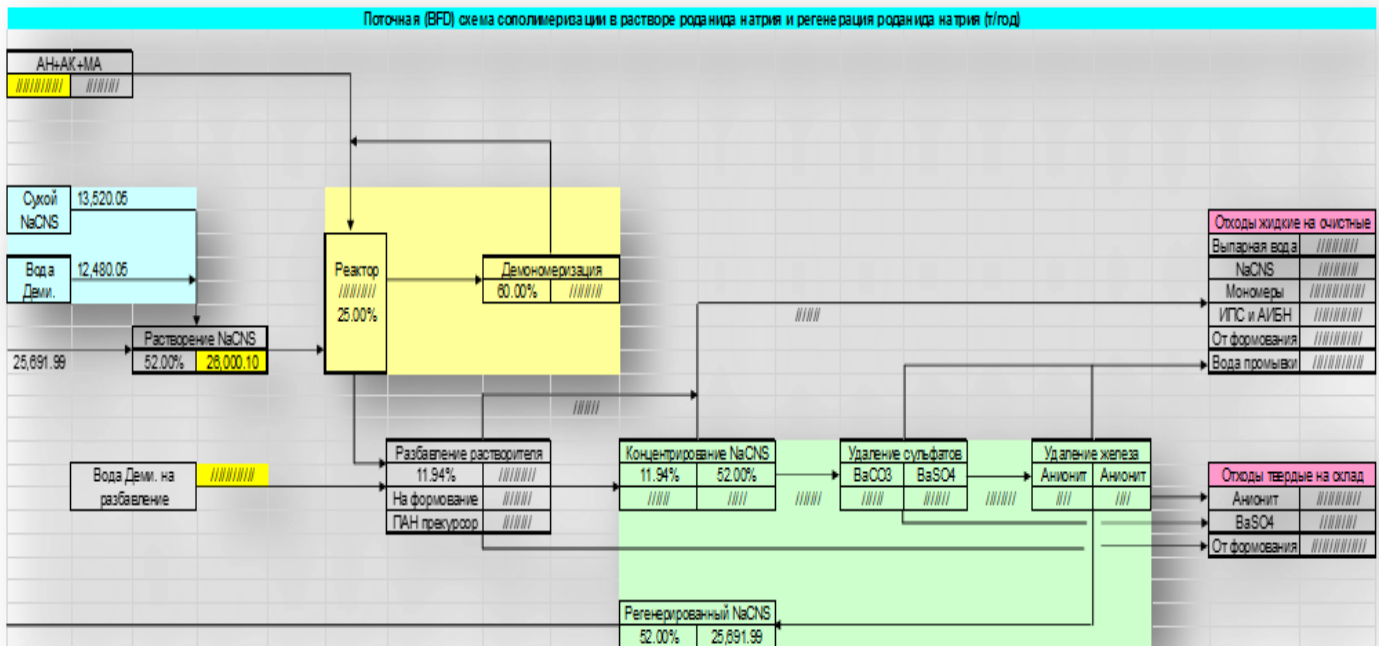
Поточная (BFD) схема сополимеризации в растворе роданида натрия и регенерация роданида натрия (т/год)

АН+АК+МА
//////////// | ////////

Сухой NaCNS | 13,520.05

Вода Деми. | 12,480.05

Растворение NaCNS
52.00% | 26,000.10

25,691.99

Реактор
//////////
25.00%

Демономеризация
60.00% | ////////

//////

//////

Отходы жидкие на очистные

| Выпарная вода | ////////// |
|---|---|
| NaCNS | ////////// |
| Мономеры | ////////////// |
| ИПС и АИБН | //////////// |
| От формования | //////////// |
| Вода промывки | //////////// |

Вода Деми. на разбавление | ////////////

Разбавление растворителя
11.94% | //////////
На формование | ////////
ПАН прекурсор | ////////

Концентрирование NaCNS
11.94% | 52.00%
////// | //////

//////

Удаление сульфатов
BaCO3 | BaSO4
////// | //////

//////

Удаление железа
Анионит | Анионит
//// | ////

Отходы твердые на склад

| Анионит | ////////// |
|---|---|
| BaSO4 | ////////// |
| От формования | ////////////// |

Регенерированный NaCNS
52.00% | 25,691.99